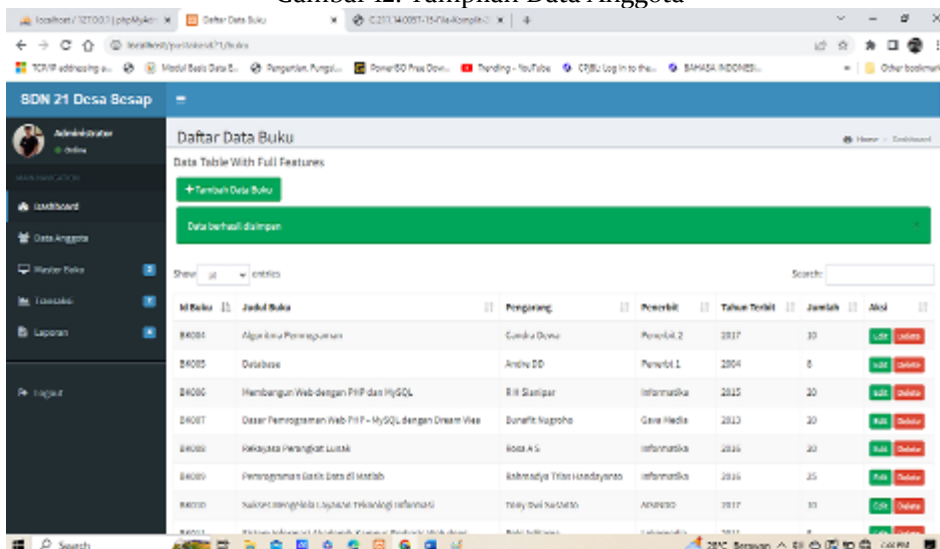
Gambar 12. Tampilan Data Anggota

localhost / 127.0.0.1 | phpMyAdm × | Daftar Data Buku × | C:211.34.0087-15-File-Kompilr... × | +

TCP/IP addressing a... | Modul Basis Data B... | Pengertian, Fungsi... | PowerISO Free Dow... | Trending - YouTube | CPJBU Log in to the... | BAHASA INDONESI... | Other bookmarks

SDN 21 Desa Besap

Administrator
Online

MAIN NAVIGATION
Dashboard
Data Anggota
Master Buku
Transaksi
Laporan
Logout

Daftar Data Buku
Home > Dashboard

Data Table With Full Features

+ Tambah Data Buku

Data berhasil disimpan

Show 10 entries

Search:

| Id Buku | Judul Buku | Pengarang | Penerbit | Tahun Terbit | Jumlah | Aksi |
|---|---|---|---|---|---|---|
| B4084 | Algoritma Pemrograman | Candra Dewa | Penerbit 2 | 2017 | 10 | Edit Delete |
| B4085 | Database | Andre DD | Penerbit 1 | 2004 | 6 | Edit Delete |
| B4086 | Membangun Web dengan PHP dan MySQL | R H Sianipar | Informatika | 2015 | 20 | Edit Delete |
| B4087 | Dasar Pemrograman Web PHP - MySQL dengan Dream Wea | Bunafit Nugroho | Gava Media | 2013 | 20 | Edit Delete |
| B4088 | Rekayasa Perangkat Lunak | Rosa A S | Informatika | 2016 | 20 | Edit Delete |
| B4089 | Pemrograman Basis Data di Matlab | Rahmadya Trias Handayanto | Informatika | 2016 | 25 | Edit Delete |
| B4090 | Sukses Mengelola Layanan Teknologi Informasi | Tony Dwi Susanto | ANDI | 2017 | 10 | Edit Delete |
| B4091 | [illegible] | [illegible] | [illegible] | 2011 | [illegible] | Edit Delete |

Search

28°C Berawan